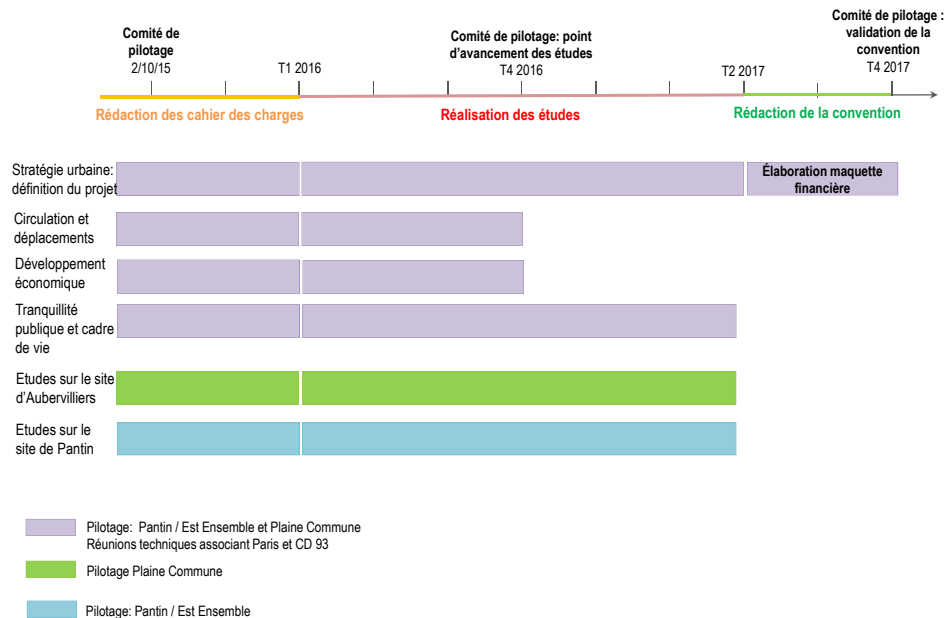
Comité de pilotage
2/10/15

T1 2016

Comité de pilotage: point d'avancement des études
T4 2016

T2 2017

Comité de pilotage : validation de la convention
T4 2017

Rédaction des cahier des charges

Réalisation des études

Rédaction de la convention

Stratégie urbaine: définition du projet

Élaboration maquette financière

Circulation et déplacements

Développement économique

Tranquillité publique et cadre de vie

Etudes sur le site d'Aubervilliers

Etudes sur le site de Pantin

Pilotage: Pantin / Est Ensemble et Plaine Commune
Réunions techniques associant Paris et CD 93

Pilotage Plaine Commune

Pilotage: Pantin / Est Ensemble